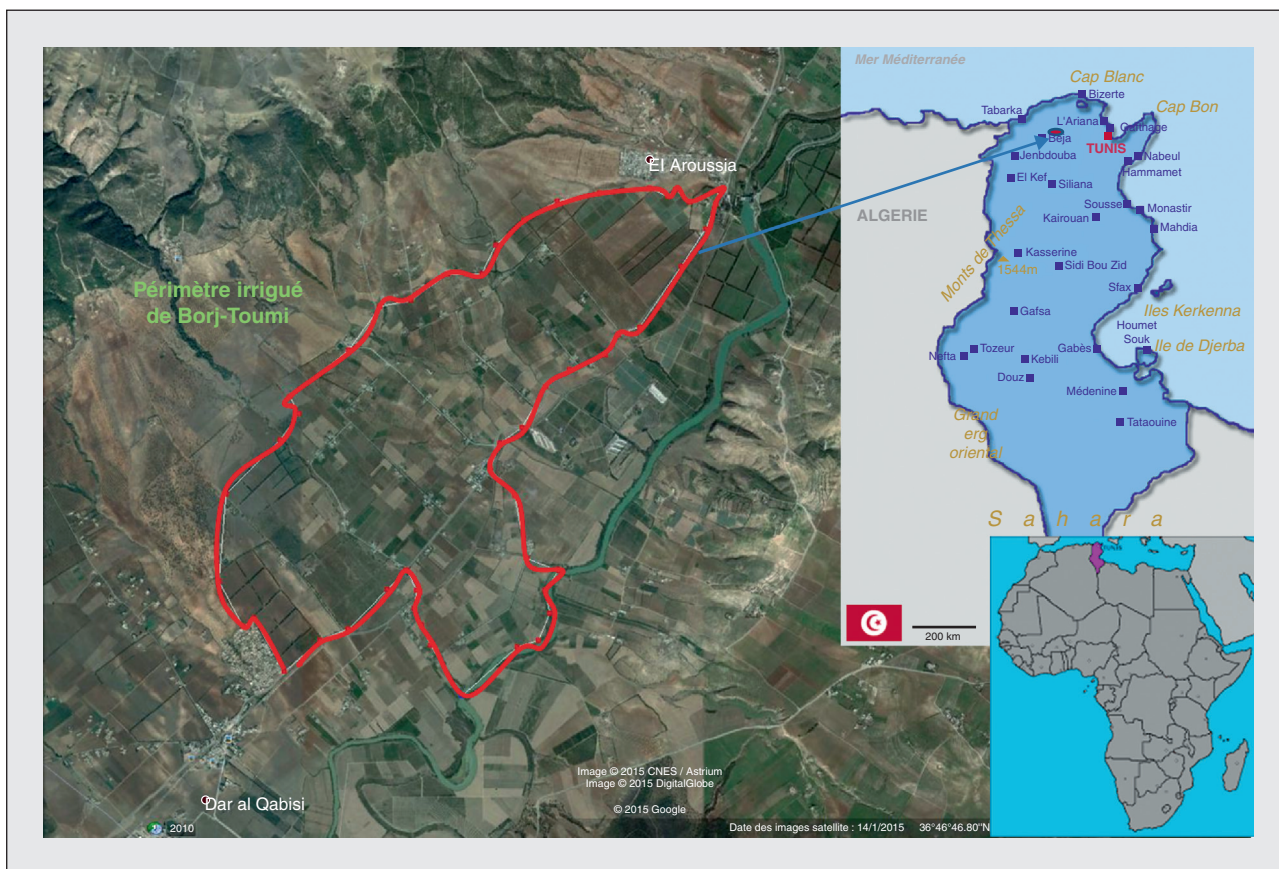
El Aroussia

Périmètre irrigué de Borj-Toumi

Dar al Qabisi

Image © 2015 CNES / Astrium
Image © 2015 DigitalGlobe

© 2015 Google

2010

Date des images satellite : 14/1/2015 36°46'46.80"N

Mer Méditerranée

Cap Blanc

Bizerte

Cap Bon

Tabarka

L'Ariana

Carthage

Beja

TUNIS

Jenbdouba

Nabeul

Hammamet

El Kef

Siliana

ALGERIE

Sousse

Monastir

Kairouan

Mahdia

Monts de Tebessa

Kasserine

1544m

Sidi Bou Zid

Sfax

Iles Kerkenna

Gafsa

Houmet Souk

Nefta

Tozeur

Gabès

Ile de Djerba

Kebili

Douz

Médenine

Grand erg oriental

Tataouine

S a h a r a

200 km